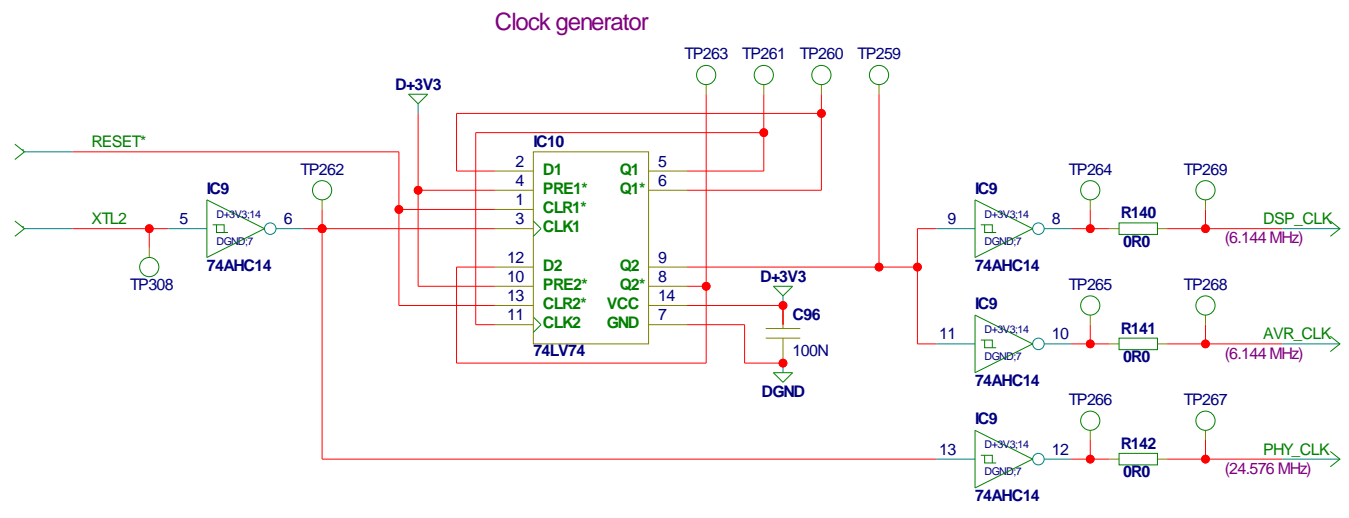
Clock generator

TP263 TP261 TP260 TP259

D+3V3

RESET*

IC10

2 D1 Q1 5
4 PRE1* Q1* 6
1 CLR1*
3 CLK1

12 D2 Q2 9
10 PRE2* Q2* 8
13 CLR2* VCC 14
11 CLK2 GND 7

74LV74

IC9
XTL2 5 D+3V3;14 DGND;7 6
74AHC14
TP262
TP308

D+3V3
C96
100N
DGND

TP264 TP269
IC9
9 D+3V3;14 DGND;7 8
74AHC14
R140
0R0
DSP_CLK
(6.144 MHz)

TP265 TP268
IC9
11 D+3V3;14 DGND;7 10
74AHC14
R141
0R0
AVR_CLK
(6.144 MHz)

TP266 TP267
IC9
13 D+3V3;14 DGND;7 12
74AHC14
R142
0R0
PHY_CLK
(24.576 MHz)